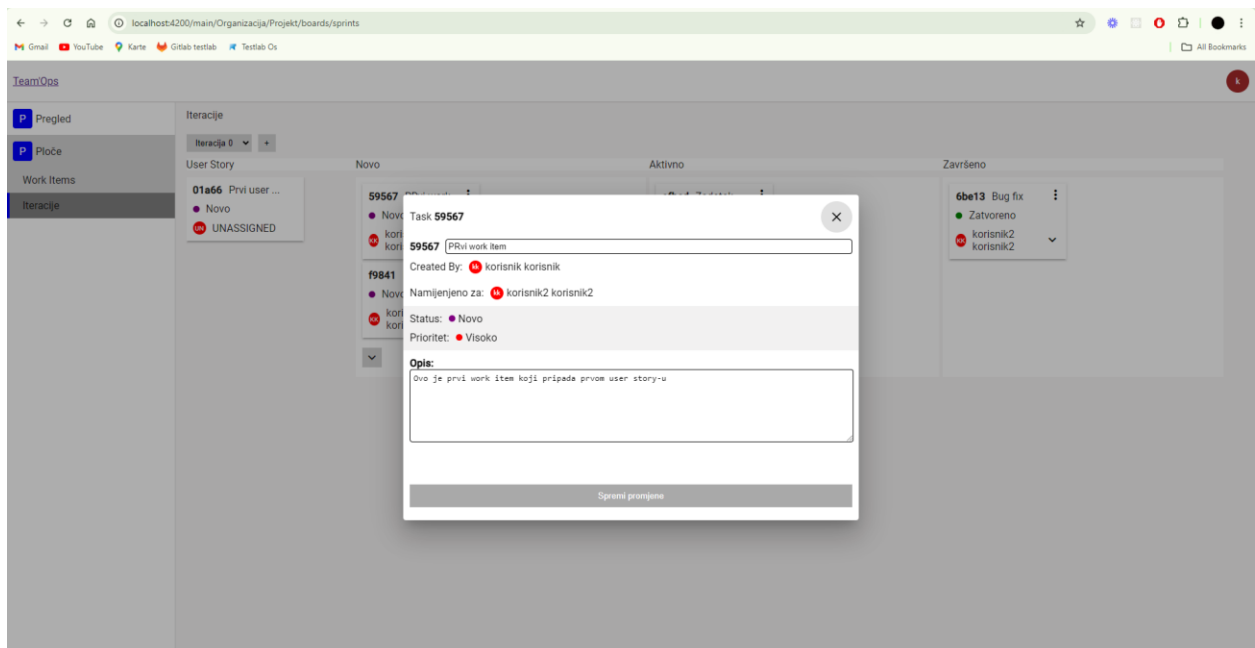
localhost:4200/main/Organizacija/Projekt/boards/sprints

Gmail YouTube Karte Gitlab testlab Testlab Os All Bookmarks

TeamOps

k

P Pregled

P Ploče

Work Items

Iteracije

Iteracije

Iteracija 0 +

User Story

01a66 Prvi user ...
● Novo
UN UNASSIGNED

Novo

59567 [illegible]
● Novo
kori
kori

f9841
● Novo
kori
kori

Aktivno

Završeno

6be13 Bug fix
● Zatvoreno
korisnik2
korisnik2

Task 59567

59567 PRvi work item

Created By: kk korisnik korisnik

Namijenjeno za: kk korisnik2 korisnik2

Status: ● Novo

Prioritet: ● Visoko

Opis:

Ovo je prvi work item koji pripada prvom user story-u

Spremi promjene